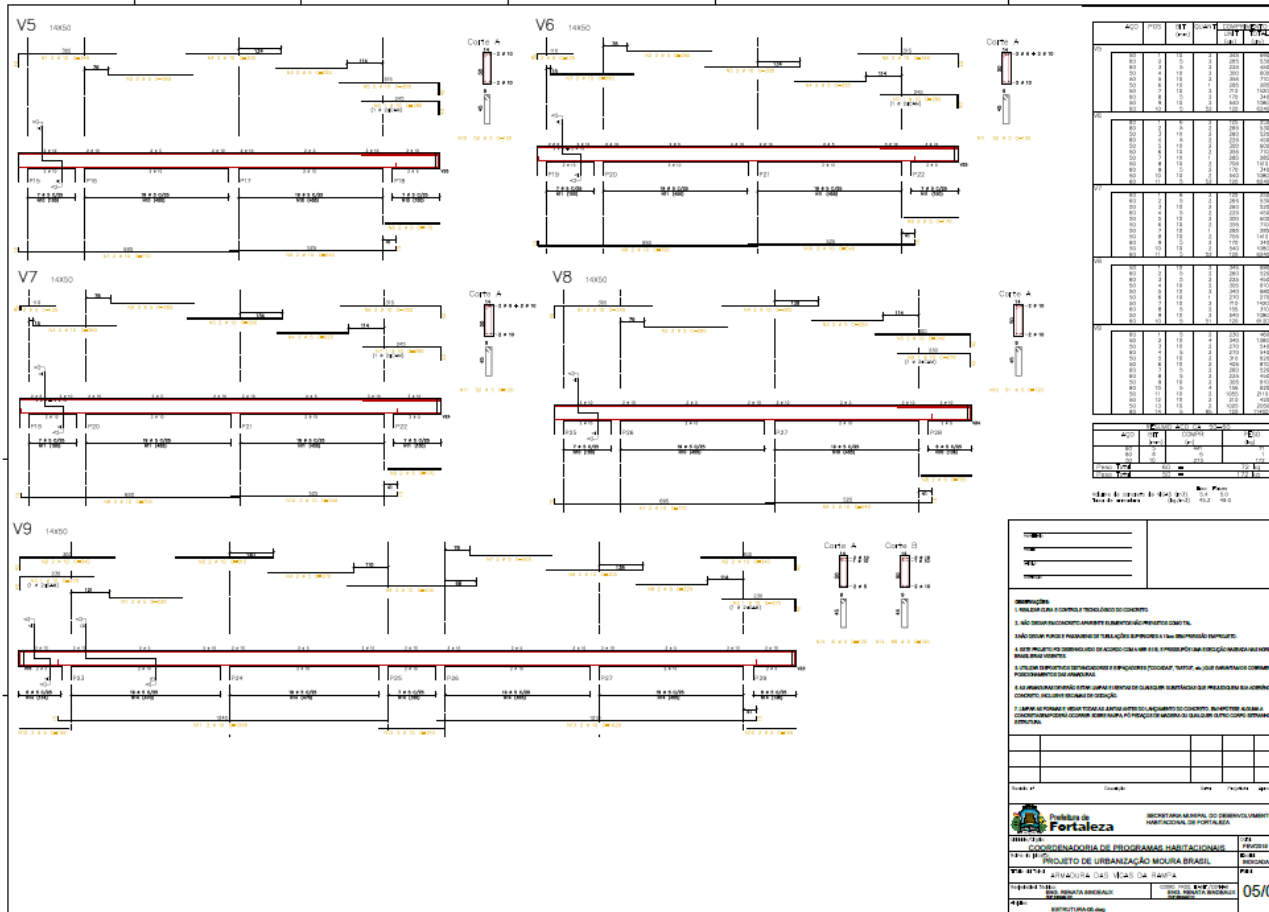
V5 14X50

Corte A

V6 14X50

Corte A

V7 14X50

Corte A

V8 14X50

Corte A

V9 14X50

Corte A Corte B

P19 P16 P17 P18

P19 P20 P21 P22

P19 P20 P21 P22

P25 P26 P27 P28

P23 P24 P25 P26 P27 P28

AÇO POS BIT (mm) QUANT COMPRIMENTO UNIT (cm) TOTAL (cm)

V5

V6

V7

V8

V9

RESUMO AÇO CA - 50/60

AÇO BIT (mm) COMPR (m) PESO (kg)

Peso Total 60 = 72 kg
Peso Total 50 = 172 kg

Volume de concreto 40(m3) Taxa de armadura

OBSERVAÇÕES:

1. REALIZAR CURA E CONTROLE TECNOLÓGICO DO CONCRETO.

2. NÃO DEIXAR EM CONCRETO APARENTE ELEMENTOS NÃO PROJETADOS COMO TAL.

3. NÃO DEIXAR FUROS E PASSAGENS DE TUBULAÇÕES SUPERIORES A 10cm SEM PREVISÃO EM PROJETO.

4. ESTE PROJETO FOI DESENVOLVIDO DE ACORDO COM A NBR 6118, E PRESSUPÕE UMA EXECUÇÃO NA MESMA NAS NORMAS BRASILEIRAS VIGENTES.

5. UTILIZAR DISPOSITIVOS DISTANCIADORES E ESPAÇADORES ("CÓCADAS", "CARAS", etc.) QUE GARANTAM O CORRETO POSICIONAMENTO DAS ARMADURAS.

6. AS ARMADURAS DEVERÃO ESTAR LIMPAS E ISENTAS DE QUALQUER SUBSTÂNCIA QUE PREJUDIQUEM SUA ADERÊNCIA AO CONCRETO, INCLUSIVE ESCAMAS DE OXIDAÇÃO.

7. LIMPAR AS FORMAS E VEDAR TODAS AS JUNTAS ANTES DO LANÇAMENTO DO CONCRETO. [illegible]

Prefeitura de Fortaleza

SECRETARIA MUNICIPAL DO DESENVOLVIMENTO HABITACIONAL DE FORTALEZA

COORDENADORIA DE PROGRAMAS HABITACIONAIS

PROJETO DE URBANIZAÇÃO MOURA BRASIL

ARMADURA DAS VIGAS DA RAMPA

ENG. RENATA SINDEAUX

05/0